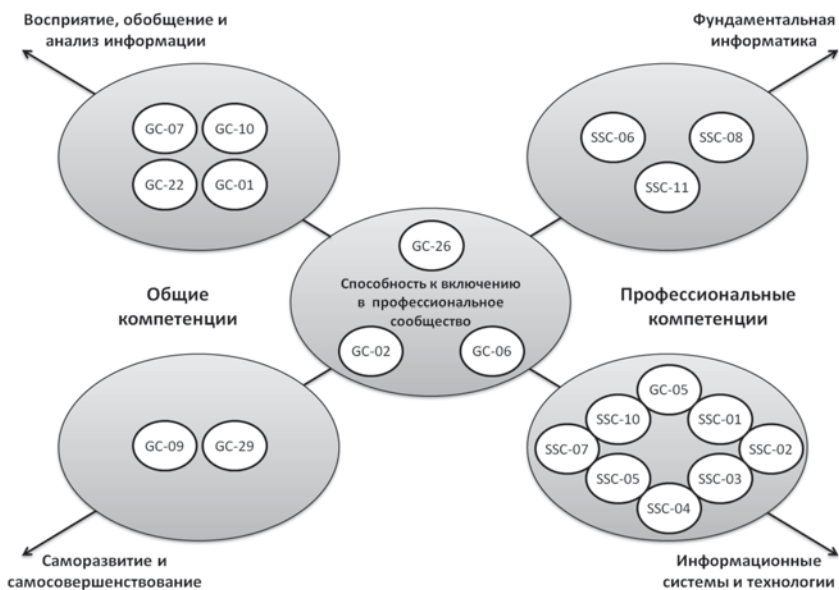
Восприятие, обобщение и анализ информации

Фундаментальная информатика

GC-07
GC-10
GC-22
GC-01

SSC-06
SSC-08
SSC-11

GC-26
Способность к включению в профессиональное сообщество
GC-02
GC-06

Общие компетенции

Профессиональные компетенции

GC-09
GC-29

GC-05
SSC-10
SSC-01
SSC-07
SSC-02
SSC-05
SSC-03
SSC-04

Саморазвитие и самосовершенствование

Информационные системы и технологии